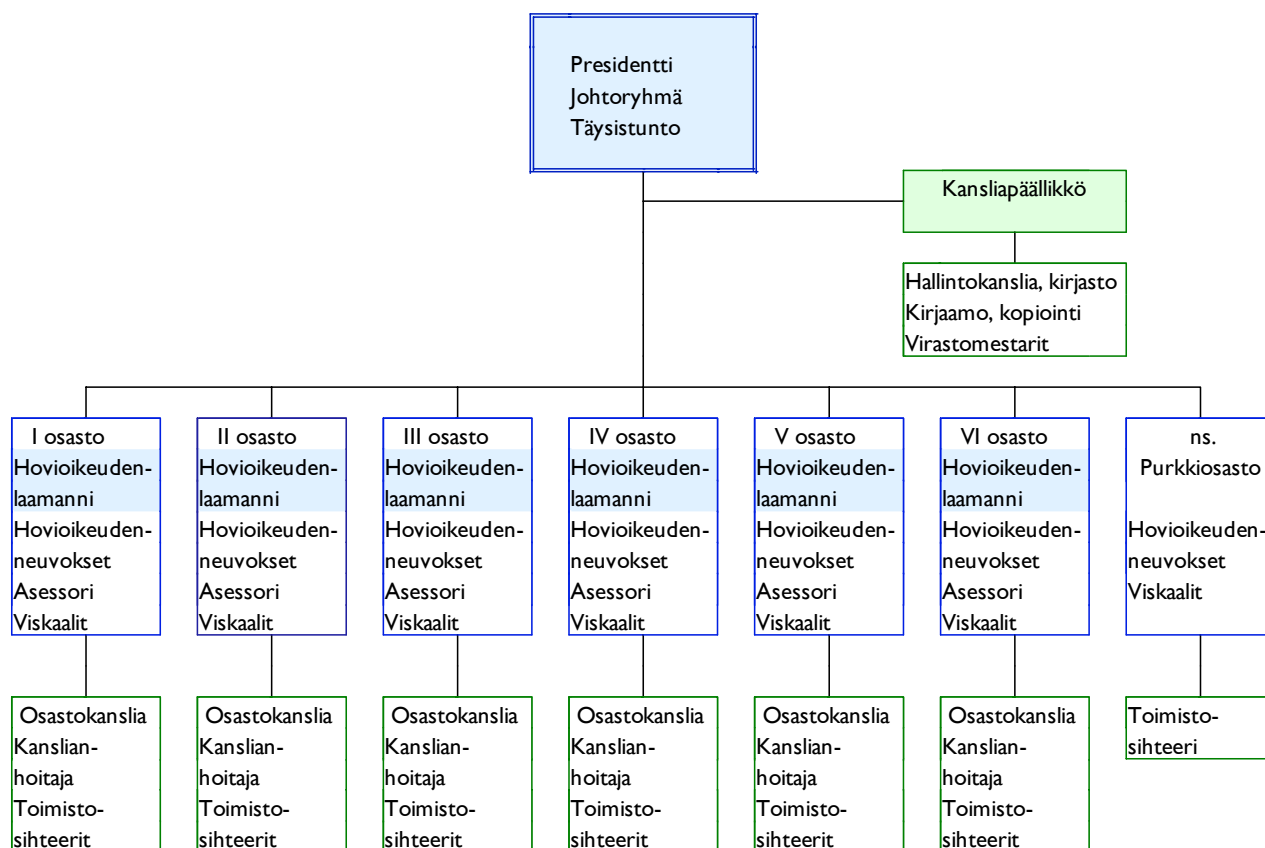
Presidentti
Johtoryhmä
Täysistunto

Kansliapäällikkö

Hallintokanslia, kirjasto
Kirjaamo, kopiointi
Virastomestarit

I osasto
Hovioikeudenlaamanni
Hovioikeudenneuvokset
Asessori
Viskaalit

Osastokanslia
Kanslianhoitaja
Toimistosihteerit

II osasto
Hovioikeudenlaamanni
Hovioikeudenneuvokset
Asessori
Viskaalit

Osastokanslia
Kanslianhoitaja
Toimistosihteerit

III osasto
Hovioikeudenlaamanni
Hovioikeudenneuvokset
Asessori
Viskaalit

Osastokanslia
Kanslianhoitaja
Toimistosihteerit

IV osasto
Hovioikeudenlaamanni
Hovioikeudenneuvokset
Asessori
Viskaalit

Osastokanslia
Kanslianhoitaja
Toimistosihteerit

V osasto
Hovioikeudenlaamanni
Hovioikeudenneuvokset
Asessori
Viskaalit

Osastokanslia
Kanslianhoitaja
Toimistosihteerit

VI osasto
Hovioikeudenlaamanni
Hovioikeudenneuvokset
Asessori
Viskaalit

Osastokanslia
Kanslianhoitaja
Toimistosihteerit

ns.
Purkkiosasto
Hovioikeudenneuvokset
Viskaalit

Toimistosihteeri